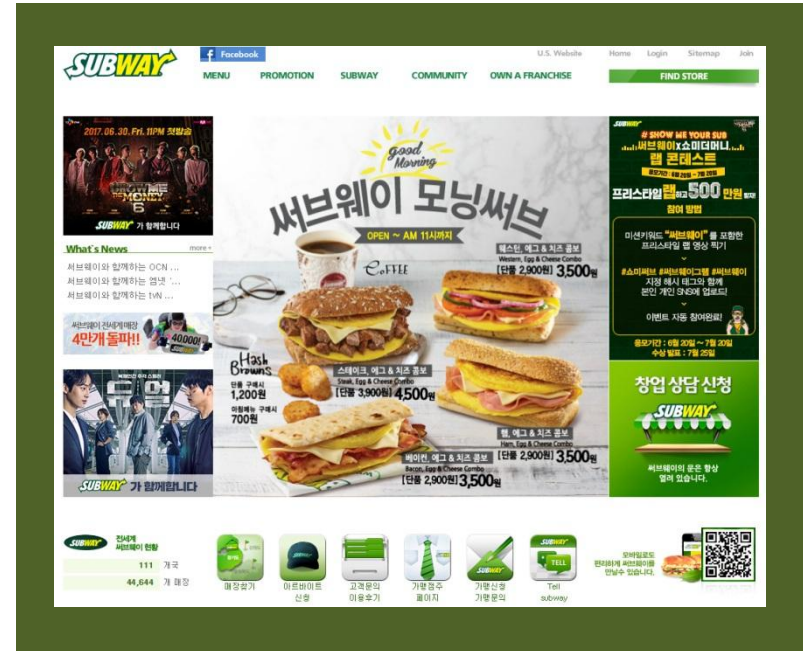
SUBWAY

Facebook

U.S. Website Home Login Sitemap Join

MENU PROMOTION SUBWAY COMMUNITY OWN A FRANCHISE FIND STORE

2017.06.30. Fri. 11PM 첫방송

SHOW ME THE MONEY 6

SUBWAY 가 함께합니다

What's News more +

서브웨이와 함께하는 OCN ...

서브웨이와 함께하는 엠넷 '...

서브웨이와 함께하는 tvN ...

서브웨이 전세계 매장 4만개 돌파!! 40000

듀얼

SUBWAY 가 함께합니다

Good Morning

써브웨이 모닝써브

OPEN ~ AM 11시까지

Coffee

Hash Browns

단품 구매시 1,200원

아침메뉴 구매시 700원

웨스턴, 에그 & 치즈 콤보 Western, Egg & Cheese Combo [단품 2,900원] 3,500원

스테이크, 에그 & 치즈 콤보 Steak, Egg & Cheese Combo [단품 3,900원] 4,500원

햄, 에그 & 치즈 콤보 Ham, Egg & Cheese Combo [단품 2,900원] 3,500원

베이컨, 에그 & 치즈 콤보 Bacon, Egg & Cheese Combo [단품 2,900원] 3,500원

SUBWAY

# SHOW ME YOUR SUB 써브웨이 x 쇼미더머니 랩 콘테스트

프리스타일 랩하고 500만원 받자

참여 방법

미션키워드 "써브웨이"를 포함한 프리스타일 랩 영상 찍기

#쇼미써브 #써브웨이랩 #써브웨이 지정 해시 태그와 함께 본인 개인 SNS에 업로드!

이벤트 자동 참여완료!

응모기간 : 6월 30일 ~ 7월 20일

수상 발표 : 7월 25일

창업 상담 신청

SUBWAY

써브웨이의 문은 항상 열려 있습니다.

SUBWAY 전세계 써브웨이 현황

111 개국

44,644 개 매장

매장찾기

아르바이트 신청

고객문의 이용후기

가맹점주 페이지

SUBWAY 가맹신청 가맹문의

SUBWAY TELL Tell subway

모바일로도 편리하게 써브웨이를 만나수 있습니다.